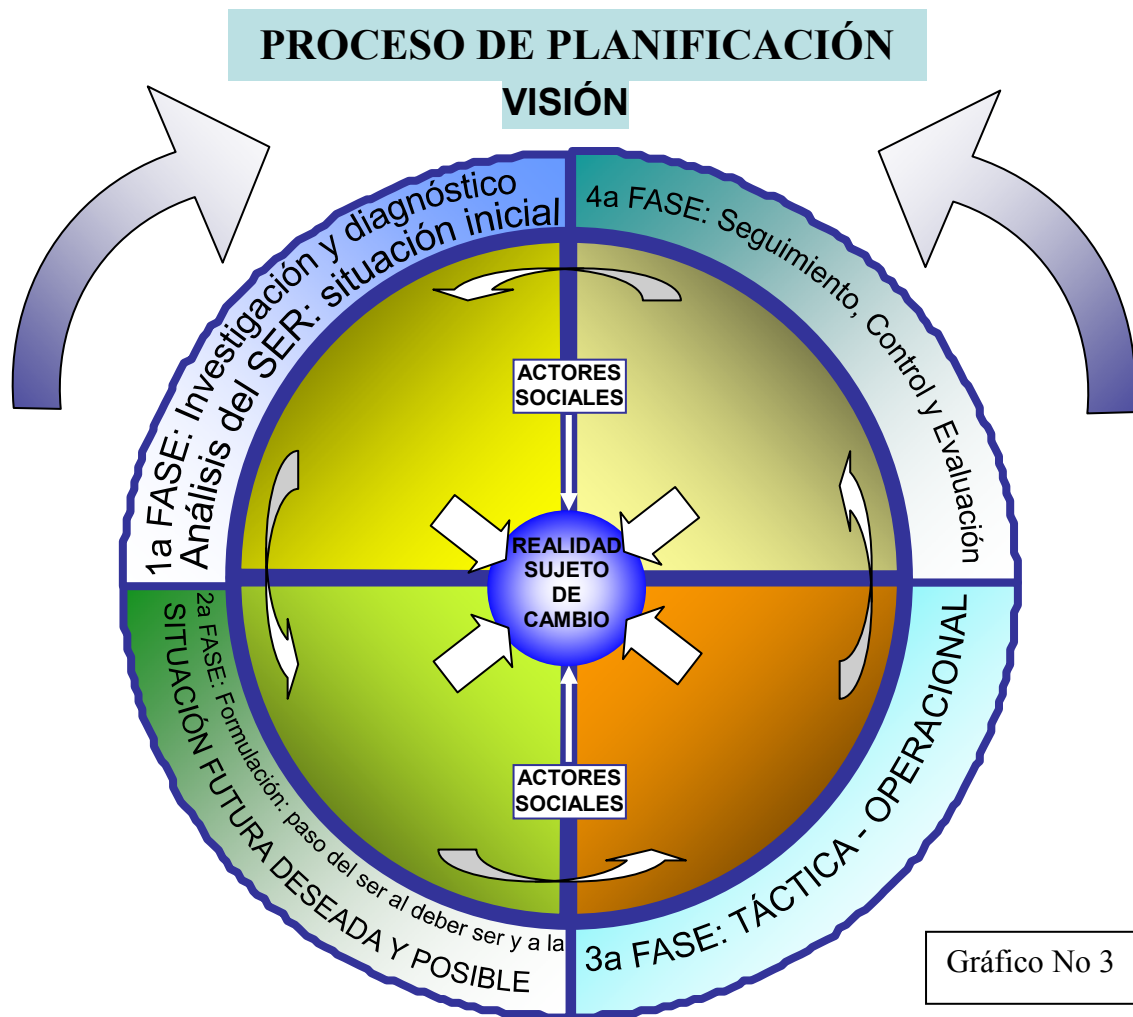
PROCESO DE PLANIFICACIÓN

VISIÓN

1a FASE: Investigación y diagnóstico
Análisis del SER: situación inicial

4a FASE: Seguimiento, Control y Evaluación

ACTORES SOCIALES

REALIDAD SUJETO DE CAMBIO

ACTORES SOCIALES

2a FASE: Formulación: paso del ser al deber ser y a la
SITUACIÓN FUTURA DESEADA Y POSIBLE

3a FASE: TÁCTICA - OPERACIONAL

Gráfico No 3